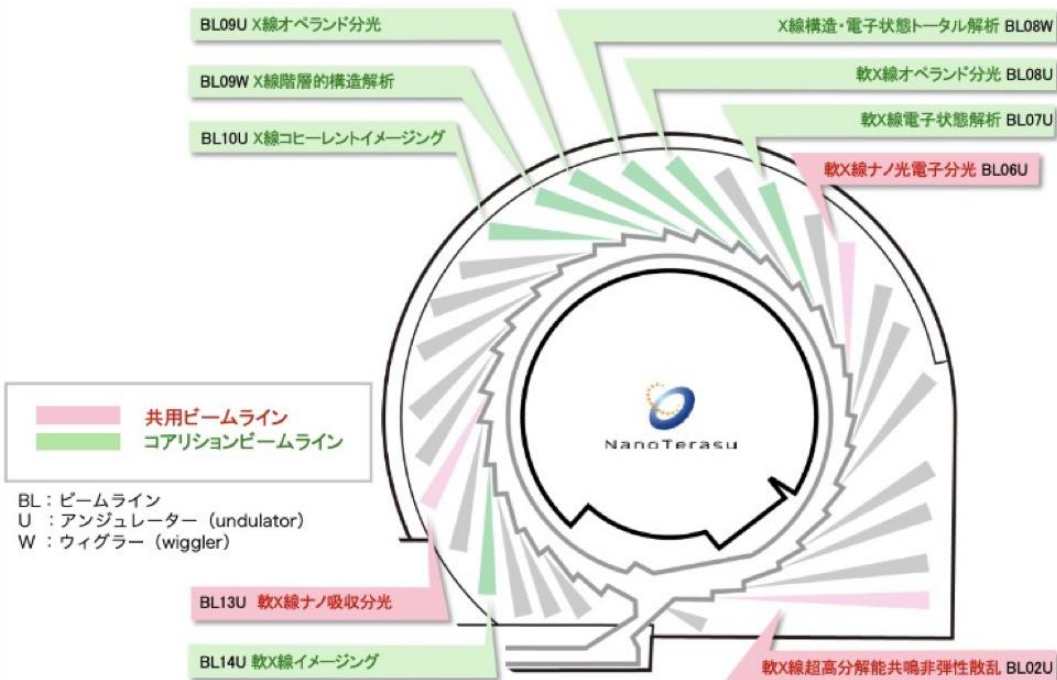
BL09U X線オペランド分光

BL09W X線階層的構造解析

BL10U X線コヒーレントイメージング

X線構造・電子状態トータル解析 BL08W

軟X線オペランド分光 BL08U

軟X線電子状態解析 BL07U

軟X線ナノ光電子分光 BL06U

共用ビームライン
コアリションビームライン

BL：ビームライン
U ：アンジュレーター（undulator）
W ：ウィグラー（wiggler）

NanoTerasu

BL13U 軟X線ナノ吸収分光

BL14U 軟X線イメージング

軟X線超高分解能共鳴非弾性散乱 BL02U